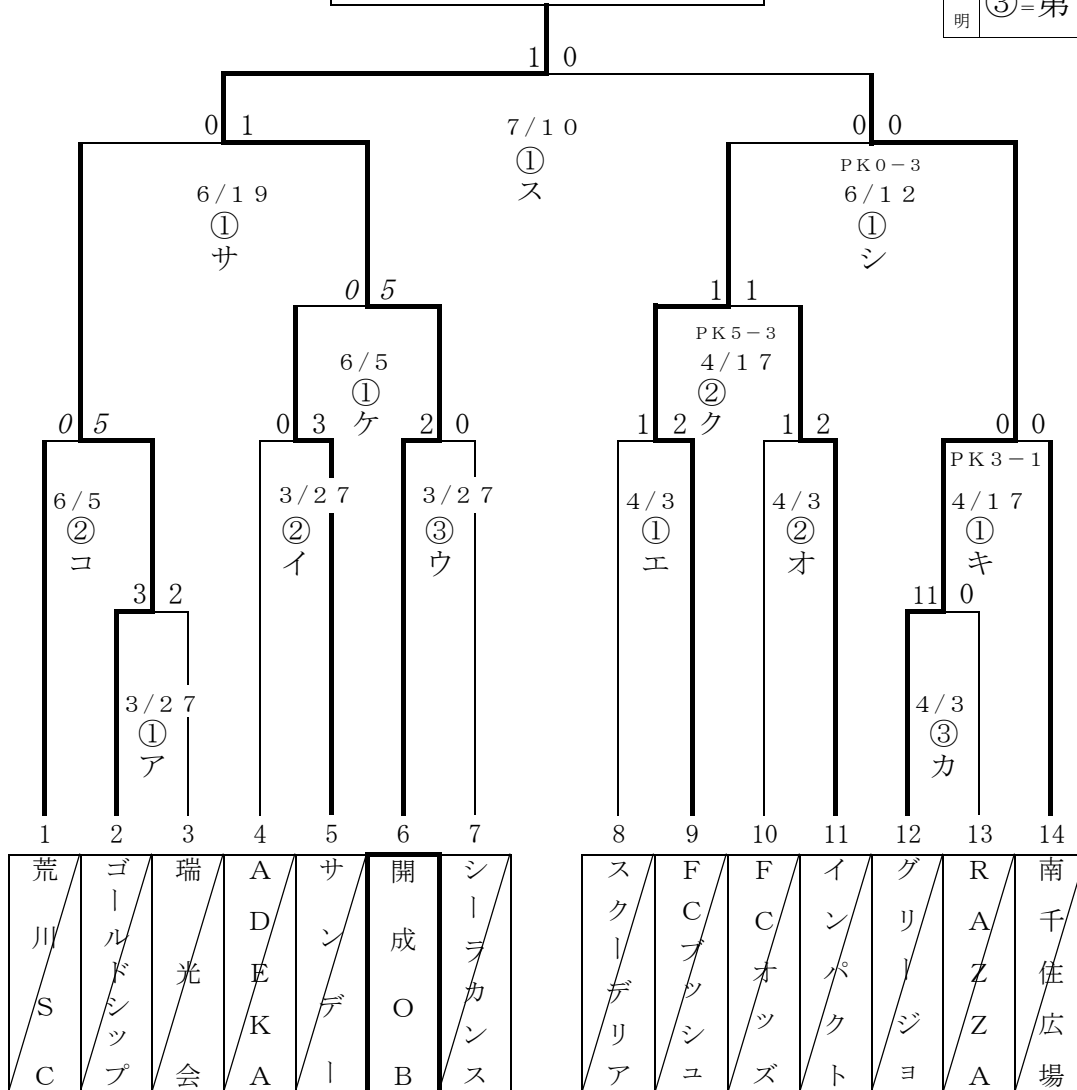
明 ③=第

1 0

0 1

7/10
①
ス

0 0

PK0−3
6/12
①
シ

6/19
①
サ

0 5

1 1

PK5−3
4/17
②
ク

6/5
①
ケ

0 5

0 3

2 0

1 2

1 2

0 0

PK3−1
4/17
①
キ

6/5
②
コ

3/27
②
イ

3/27
③
ウ

4/3
①
エ

4/3
②
オ

3 2

11 0

3/27
①
ア

4/3
③
カ

1 2 3 4 5 6 7 8 9 10 11 12 13 14

荒川SC

ゴールドシップ

瑞光会

ADEKA

サンデー

開成OB

シーラカンス

スクーデリア

FCブッシュ

FCオッツ

インパクト

グリージョ

RAZZA

南千住広場